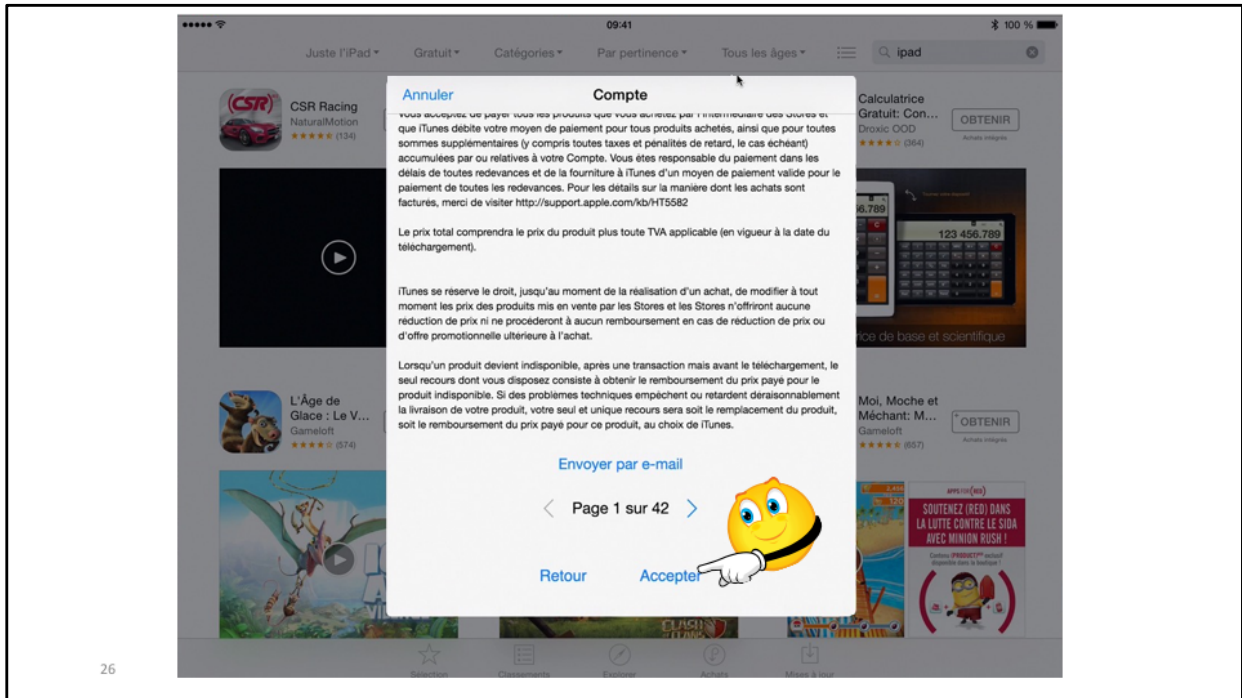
••••• 09:41 100 %

Juste l'iPad ▾ Gratuit ▾ Catégories ▾ Par pertinence ▾ Tous les âges ▾ ipad

CSR Racing
NaturalMotion
★★★★★ (134)

Calculatrice Gratuit: Con...
Droxic OOD
★★★★☆ (364)
OBTENIR
Achats intégrés

56.789
123 456.789
rice de base et scientifique

L'Âge de Glace : Le V...
Gameloft
★★★★☆ (574)

Moi, Moche et Méchant: M...
Gameloft
★★★★★ (657)
OBTENIR
Achats intégrés

SOUTENEZ (RED) DANS LA LUTTE CONTRE LE SIDA AVEC MINION RUSH !

Annuler Compte

Vous acceptez de payer tous les produits que vous achetez par l'intermédiaire des Stores et que iTunes débite votre moyen de paiement pour tous produits achetés, ainsi que pour toutes sommes supplémentaires (y compris toutes taxes et pénalités de retard, le cas échéant) accumulées par ou relatives à votre Compte. Vous êtes responsable du paiement dans les délais de toutes redevances et de la fourniture à iTunes d'un moyen de paiement valide pour le paiement de toutes les redevances. Pour les détails sur la manière dont les achats sont facturés, merci de visiter http://support.apple.com/kb/HT5582

Le prix total comprendra le prix du produit plus toute TVA applicable (en vigueur à la date du téléchargement).

iTunes se réserve le droit, jusqu'au moment de la réalisation d'un achat, de modifier à tout moment les prix des produits mis en vente par les Stores et les Stores n'offriront aucune réduction de prix ni ne procéderont à aucun remboursement en cas de réduction de prix ou d'offre promotionnelle ulterieure à l'achat.

Lorsqu'un produit devient indisponible, après une transaction mais avant le téléchargement, le seul recours dont vous disposez consiste à obtenir le remboursement du prix payé pour le produit indisponible. Si des problèmes techniques empêchent ou retardent déraisonnablement la livraison de votre produit, votre seul et unique recours sera soit le remplacement du produit, soit le remboursement du prix payé pour ce produit, au choix de iTunes.

Envoyer par e-mail

Page 1 sur 42

Retour Accepter

Sélection Classements Explorer Achats Mises à jour

26